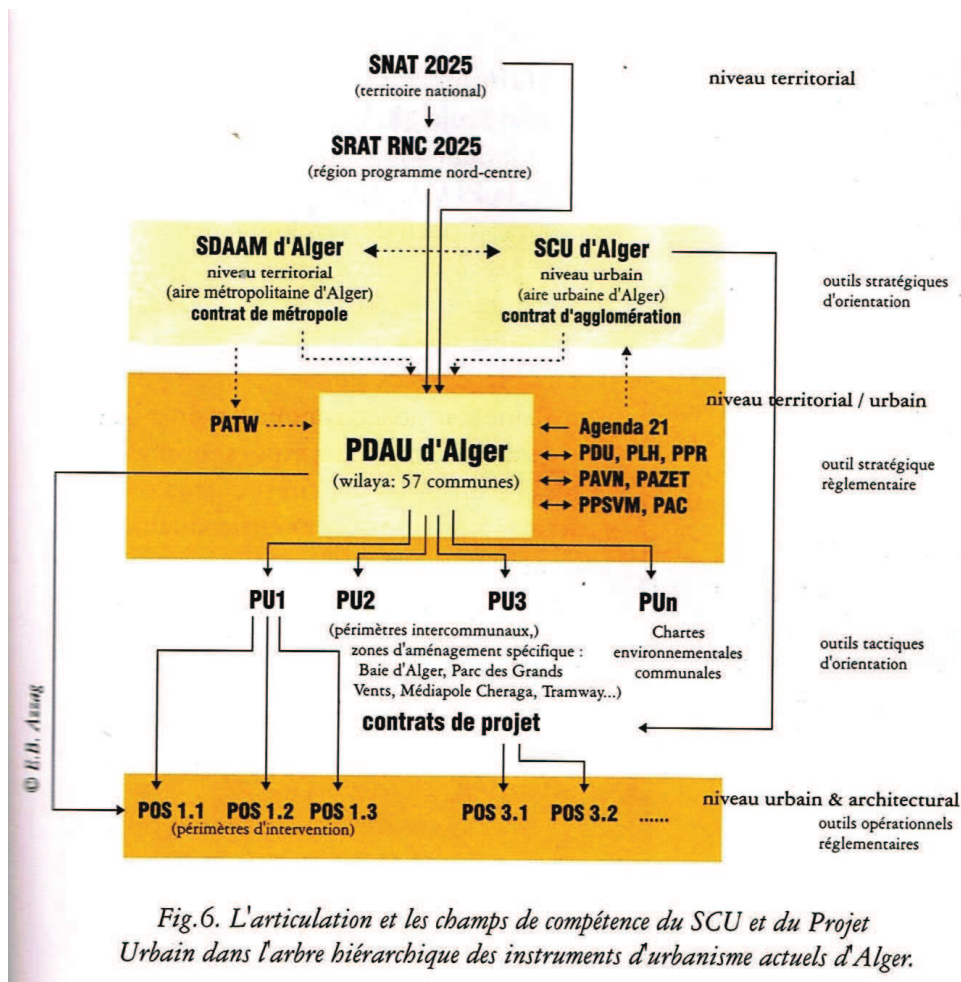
SNAT 2025
(territoire national)

niveau territorial

SRAT RNC 2025
(région programme nord-centre)

SDAAM d'Alger
niveau territorial
(aire métropolitaine d'Alger)
contrat de métropole

SCU d'Alger
niveau urbain
(aire urbaine d'Alger)
contrat d'agglomération

outils stratégiques d'orientation

niveau territorial / urbain

PATW

PDAU d'Alger
(wilaya: 57 communes)

Agenda 21
PDU, PLH, PPR
PAVN, PAZET
PPSVM, PAC

outil stratégique règlementaire

PU1

PU2
(périmètres intercommunaux,)
zones d'aménagement spécifique :
Baie d'Alger, Parc des Grands Vents, Médiapole Cheraga, Tramway...)

PU3

PUn
Chartes environnementales communales

outils tactiques d'orientation

contrats de projet

© R.B. Azzag

POS 1.1 POS 1.2 POS 1.3
(périmètres d'intervention)

POS 3.1 POS 3.2 ......

niveau urbain & architectural
outils opérationnels règlementaires

Fig.6. L'articulation et les champs de compétence du SCU et du Projet Urbain dans l'arbre hiérarchique des instruments d'urbanisme actuels d'Alger.